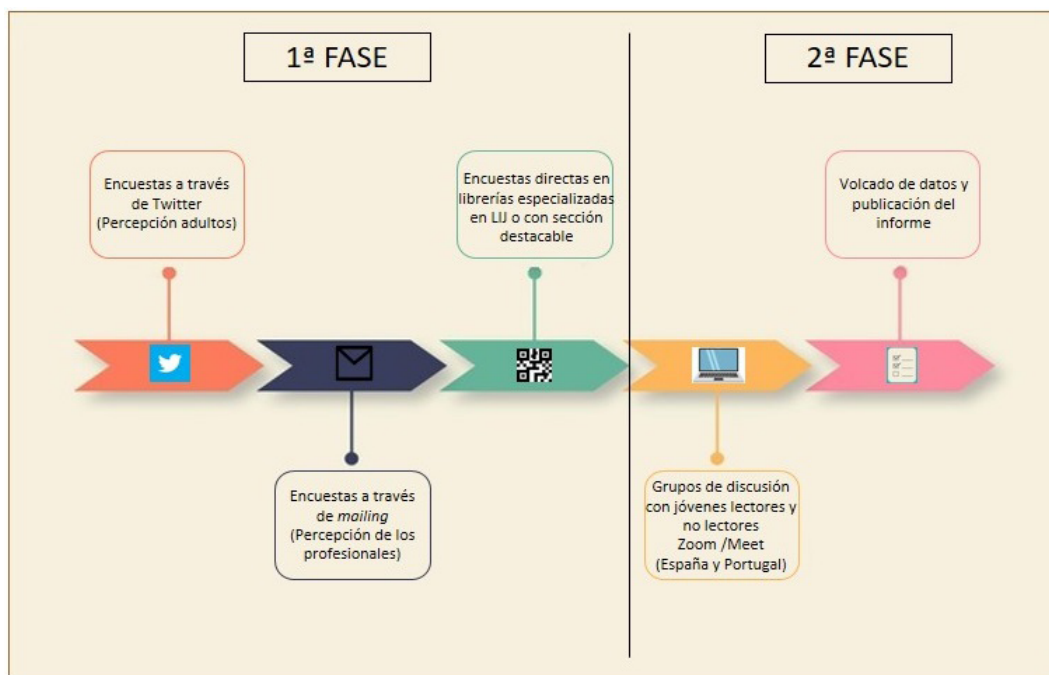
1ª FASE

2ª FASE

Encuestas a través de Twitter (Percepción adultos)

Encuestas directas en librerías especializadas en LIJ o con sección destacable

Volcado de datos y publicación del informe

Encuestas a través de *mailing* (Percepción de los profesionales)

Grupos de discusión con jóvenes lectores y no lectores Zoom /Meet (España y Portugal)